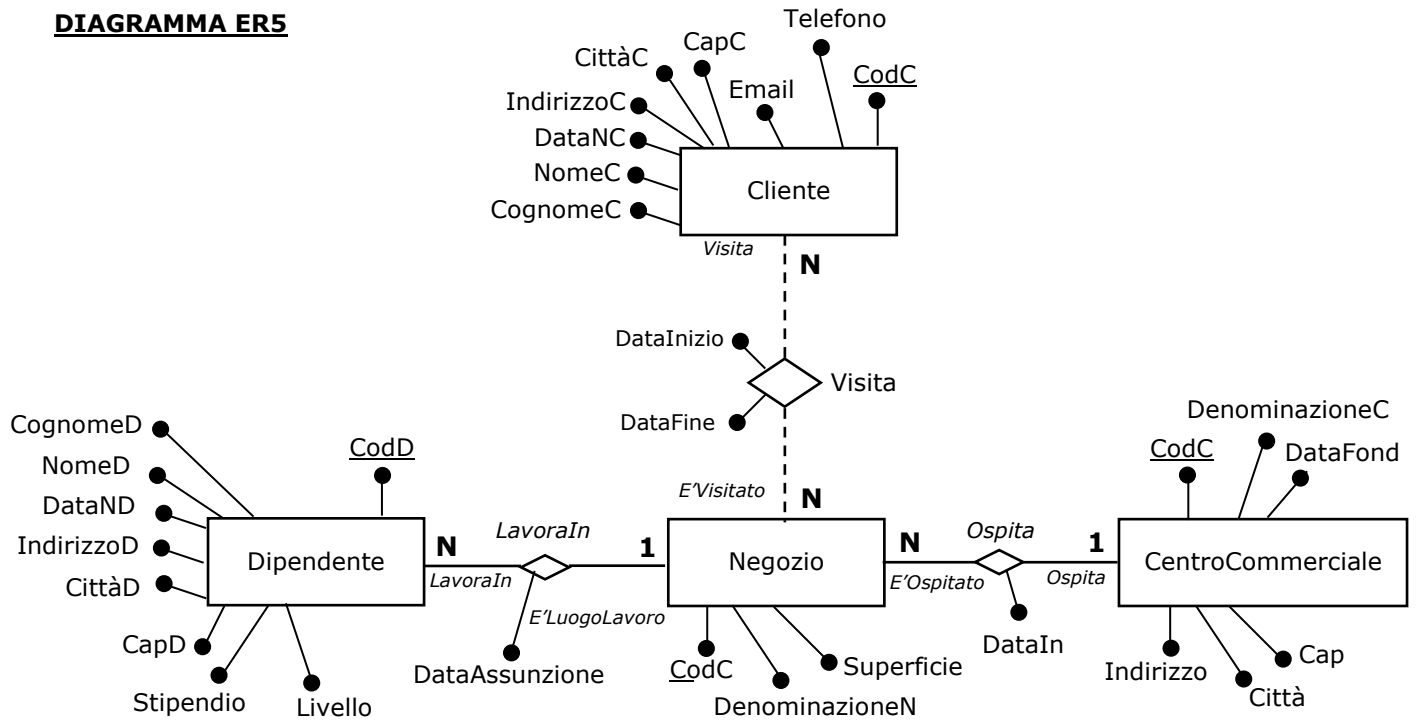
DIAGRAMMA ER5

Telefono
CapC
CittàC
Email
CodC
IndirizzoC
DataNC
NomeC
CognomeC
Cliente
Visita
N

DataInizio
Visita
DataFine

E'Visitato
N

CognomeD
CodD
NomeD
DataND
IndirizzoD
CittàD
Dipendente
CapD
Stipendio
Livello

N
LavoraIn
LavoraIn
1
E'LuogoLavoro
DataAssunzione

Negozio
CodC
DenominazioneN
Superficie

N
Ospita
1
E'Ospitato
Ospita
DataIn

DenominazioneC
CodC
DataFond
CentroCommerciale
Indirizzo
Città
Cap